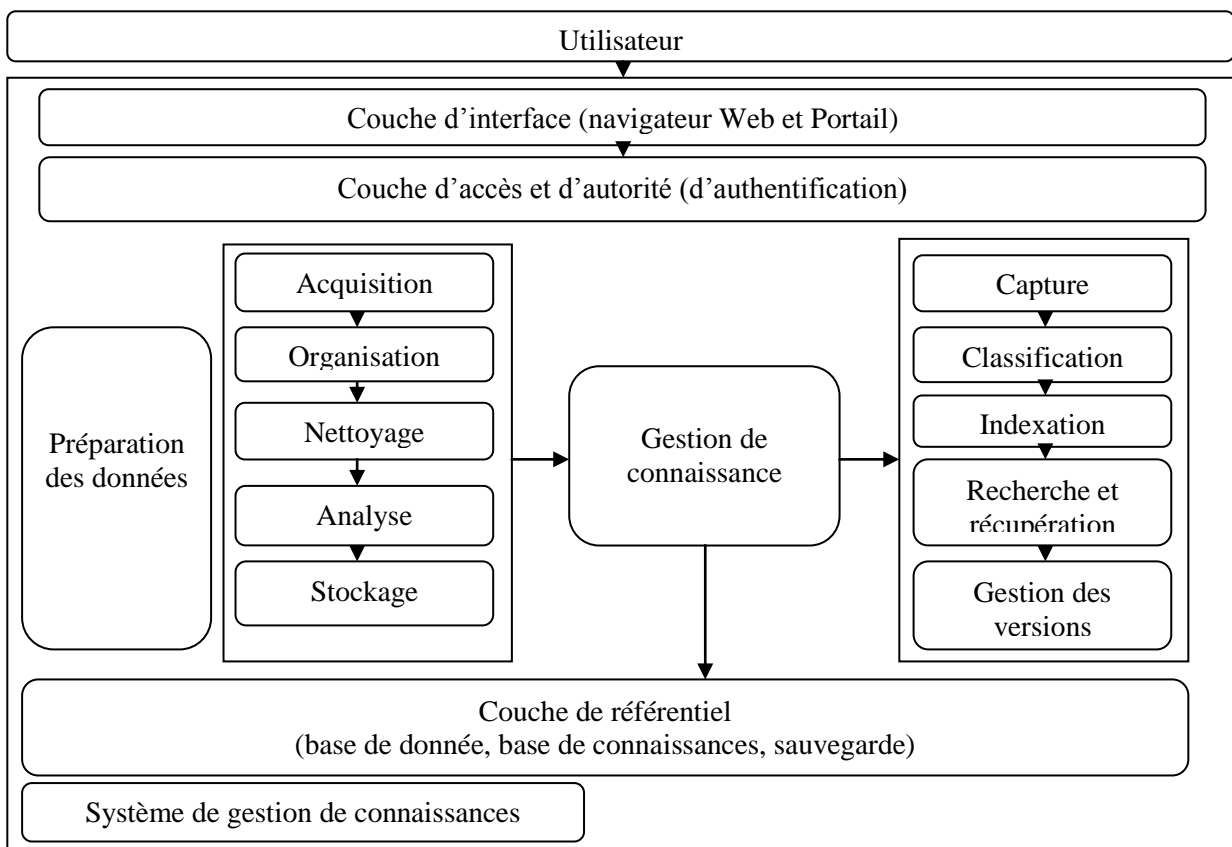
Utilisateur

Couche d'interface (navigateur Web et Portail)

Couche d'accès et d'autorité (d'authentification)

Préparation des données

Acquisition

Organisation

Nettoyage

Analyse

Stockage

Gestion de connaissance

Capture

Classification

Indexation

Recherche et récupération

Gestion des versions

Couche de référentiel
(base de donnée, base de connaissances, sauvegarde)

Système de gestion de connaissances